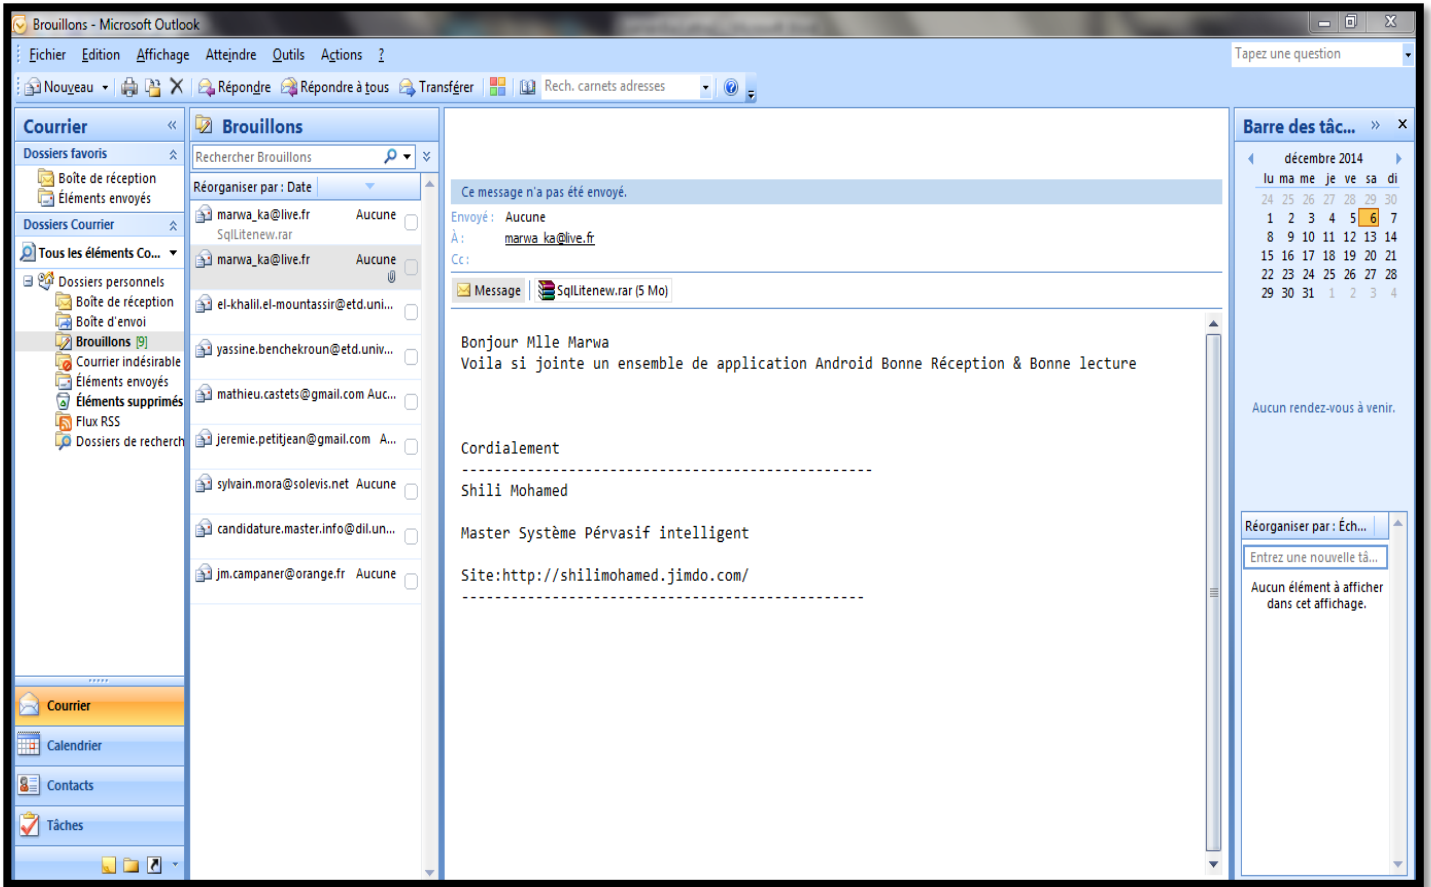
Brouillons - Microsoft Outlook

Fichier Edition Affichage Atteindre Outils Actions ?

Tapez une question

Nouveau Répondre Répondre à tous Transférer Rech. carnets adresses

Courier «
Dossiers favoris
Boîte de réception
Éléments envoyés
Dossiers Courrier
Tous les éléments Co...
Dossiers personnels
Boîte de réception
Boîte d'envoi
Brouillons [9]
Courrier indésirable
Éléments envoyés
Éléments supprimés
Flux RSS
Dossiers de recherch

Courrier
Calendrier
Contacts
Tâches

Brouillons
Rechercher Brouillons
Réorganiser par : Date

| | |
|---|---|
| marwa_ka@live.fr SqlLitenew.rar | Aucune |
| marwa_ka@live.fr | Aucune |
| el-khalil.el-mountassir@etd.uni... | |
| yassine.benchekroun@etd.univ... | |
| mathieu.castets@gmail.com Auc... | |
| jeremie.petitjean@gmail.com A... | |
| sylvain.mora@solevis.net | Aucune |
| candidature.master.info@dil.un... | |
| jm.campaner@orange.fr | Aucune |

Ce message n'a pas été envoyé.
Envoyé : Aucune
À : marwa_ka@live.fr
Cc :

Message SqlLitenew.rar (5 Mo)

Bonjour Mlle Marwa
Voila si jointe un ensemble de application Android Bonne Réception & Bonne lecture

Cordialement
--------------------------------------------------
Shili Mohamed

Master Système Pérvasif intelligent

Site:http://shilimohamed.jimdo.com/
--------------------------------------------------

Barre des tâc... »
décembre 2014

| lu | ma | me | je | ve | sa | di |
|---|---|---|---|---|---|---|
| 24 | 25 | 26 | 27 | 28 | 29 | 30 |
| 1 | 2 | 3 | 4 | 5 | 6 | 7 |
| 8 | 9 | 10 | 11 | 12 | 13 | 14 |
| 15 | 16 | 17 | 18 | 19 | 20 | 21 |
| 22 | 23 | 24 | 25 | 26 | 27 | 28 |
| 29 | 30 | 31 | 1 | 2 | 3 | 4 |

Aucun rendez-vous à venir.

Réorganiser par : Éch...
Entrez une nouvelle tâ...
Aucun élément à afficher dans cet affichage.